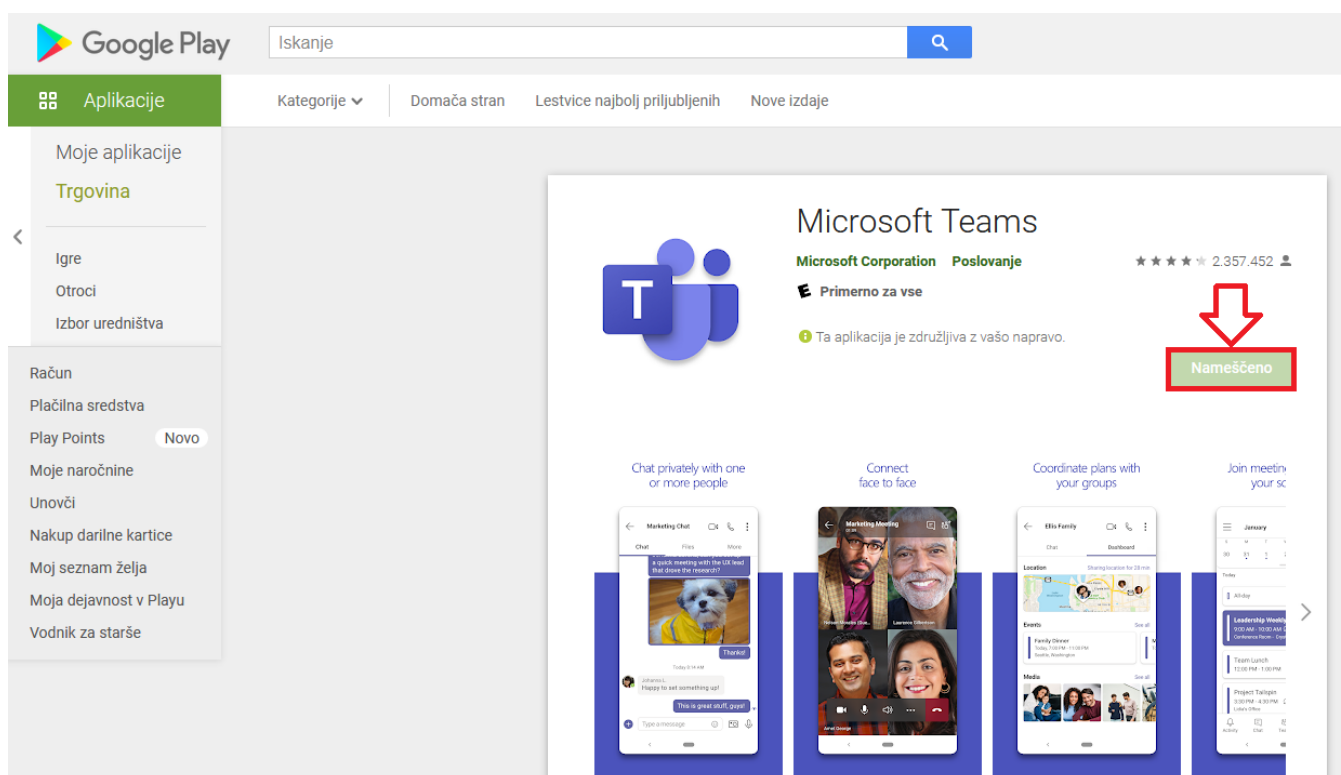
Google Play

Iskanje

Aplikacije

Kategorije

Domača stran

Lestvice najbolj priljubljenih

Nove izdaje

Moje aplikacije

Trgovina

Igre

Otroci

Izbor uredništva

Račun

Plačilna sredstva

Play Points Novo

Moje naročnine

Unovči

Nakup darilne kartice

Moj seznam želja

Moja dejavnost v Playu

Vodnik za starše

Microsoft Teams

Microsoft Corporation Poslovanje

2.357.452

Primerno za vse

Ta aplikacija je združljiva z vašo napravo.

Nameščeno

Chat privately with one or more people

Connect face to face

Coordinate plans with your groups

Join meetin your sc

Marketing Chat

Chat Files More

a quick meeting with the UX lead that drove the research?

Thanks!

Happy to set something up!

This is great stuff, guys!

Type a message

Marketing Meeting

Ellis Family

Chat Dashboard

Location

Events

Family Dinner

Media

January

Leadership Weekly

Team Lunch

Project Tailspin